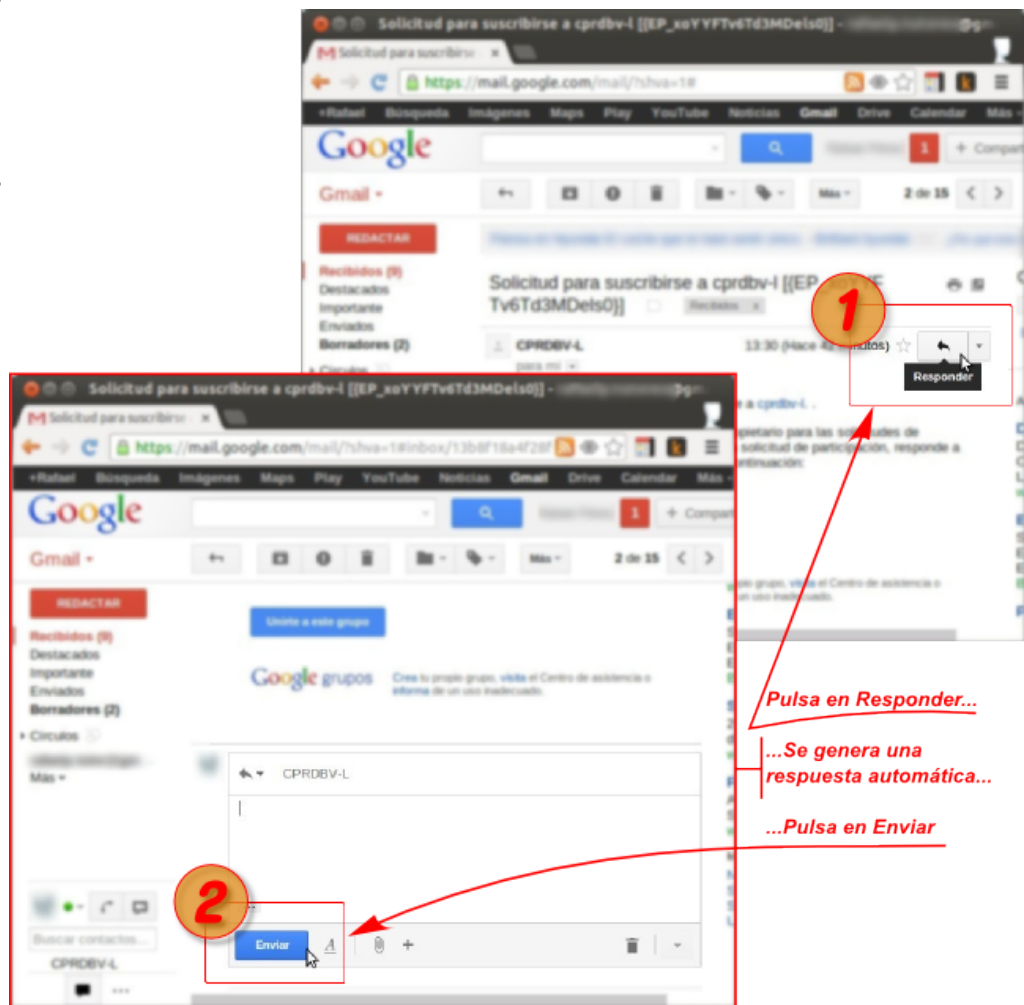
Solicitud para suscribirse a cprdbv-l [[EP_xoYYFTv6Td3MDels0]] -

Solicitud para suscribirse

https://mail.google.com/mail/?shva=1#

+Rafael Búsqueda Imágenes Maps Play YouTube Noticias Gmail Drive Calendar Más

Google

1 + Compartir

Gmail

Más 2 de 15

REDACTAR

Recibidos (9)
Destacados
Importante
Enviados
Borradores (2)
Círculos

Solicitud para suscribirse a cprdbv-l [[EP_xoYYF Tv6Td3MDels0]] Recibidos x

CPRDBV-L 13:30 (Hace 4 minutos)

para mí

Responder

1

e a cprdbv-l.

pietario para las solicitudes de solicitud de participación, responde a ntinuación:

io grupo, visita el Centro de asistencia o un uso inadecuado.

Solicitud para suscribirse a cprdbv-l [[EP_xoYYFTv6Td3MDels0]] -

Solicitud para suscribirse

https://mail.google.com/mail/?shva=1#inbox/13b8f18a4f28f

+Rafael Búsqueda Imágenes Maps Play YouTube Noticias Gmail Drive Calendar Más

Google

1 + Compartir

Gmail

Más 2 de 15

REDACTAR

Recibidos (9)
Destacados
Importante
Enviados
Borradores (2)
Círculos
Más

Únete a este grupo

Google grupos Crea tu propio grupo, visita el Centro de asistencia o informa de un uso inadecuado.

CPRDBV-L

Buscar contactos...

CPRDBV-L

2

Enviar

Pulsa en Responder...

...Se genera una respuesta automática...

...Pulsa en Enviar